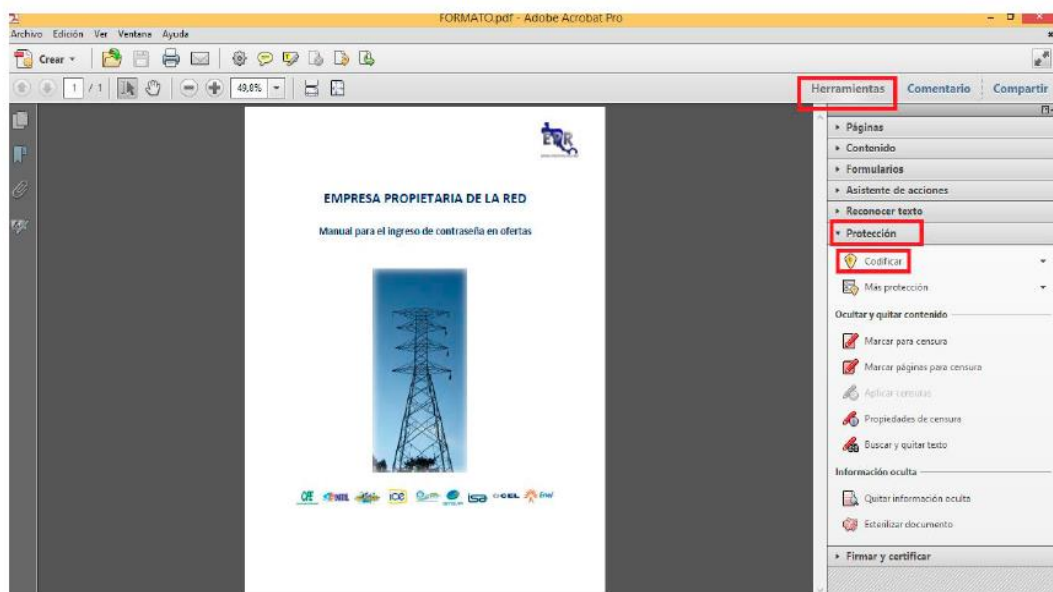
FORMATO.pdf - Adobe Acrobat Pro

Archivo Edición Ver Ventana Ayuda

Crear

1 / 1

49,8%

Herramientas Comentario Compartir

EPR

EMPRESA PROPIETARIA DE LA RED

Manual para el ingreso de contraseña en ofertas

CFE ETESA ICE ISA CEL Enel

▸ Páginas
▸ Contenido
▸ Formularios
▸ Asistente de acciones
▸ Reconocer texto
▾ Protección

Codificar

Más protección

Ocultar y quitar contenido

Marcar para censura

Marcar páginas para censura

Aplicar censuras

Propiedades de censura

Buscar y quitar texto

Información oculta

Quitar información oculta

Esterilizar documento

▸ Firmar y certificar